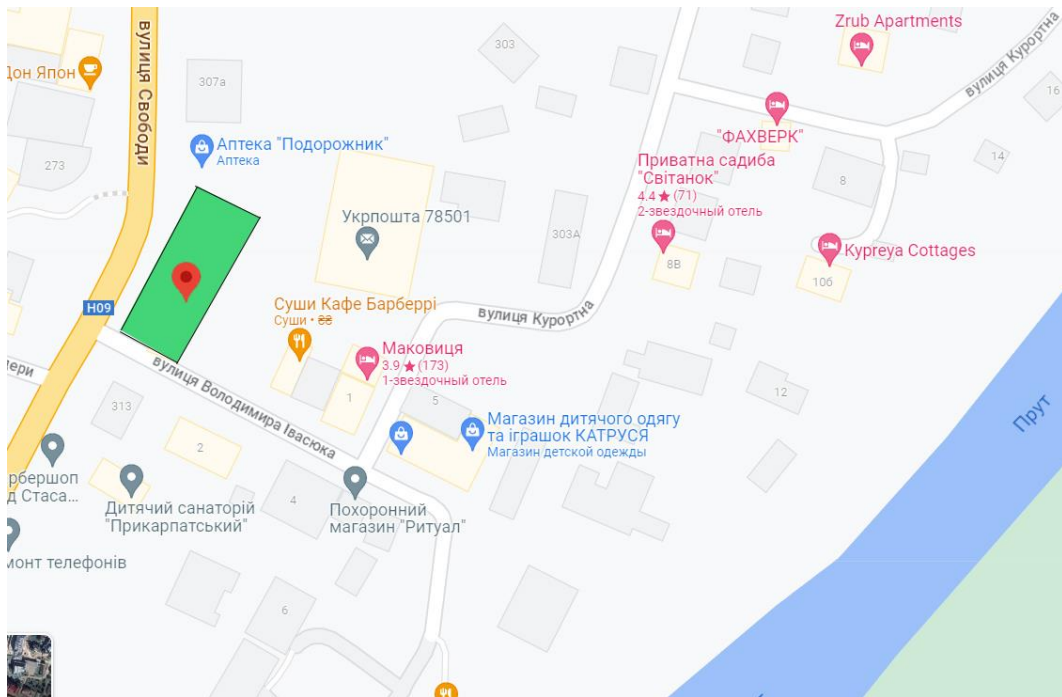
Дон Япон
вулиця Свободи
307а
303
Zrub Apartments
вулиця Курортна
16
273
Аптека "Подорожник"
Аптека
"ФАХВЕРК"
14
Приватна садиба "Світанок"
4.4 ★ (71)
2-звездочный отель
8
Укрпошта 78501
303А
8В
Kypreya Cottages
10б
H09
Суши Кафе Барберрі
Суши • ₴₴
вулиця Курортна
Маковиця
3.9 ★ (173)
1-звездочный отель
ери
вулиця Володимира Івасюка
313
1
5
12
Магазин дитячого одягу та іграшок КАТРУСЯ
Магазин детской одежды
Прут
2
рбершоп д Стаса...
Дитячий санаторій "Прикарпатський"
4
Похоронний магазин "Ритуал"
монт телефонів
6